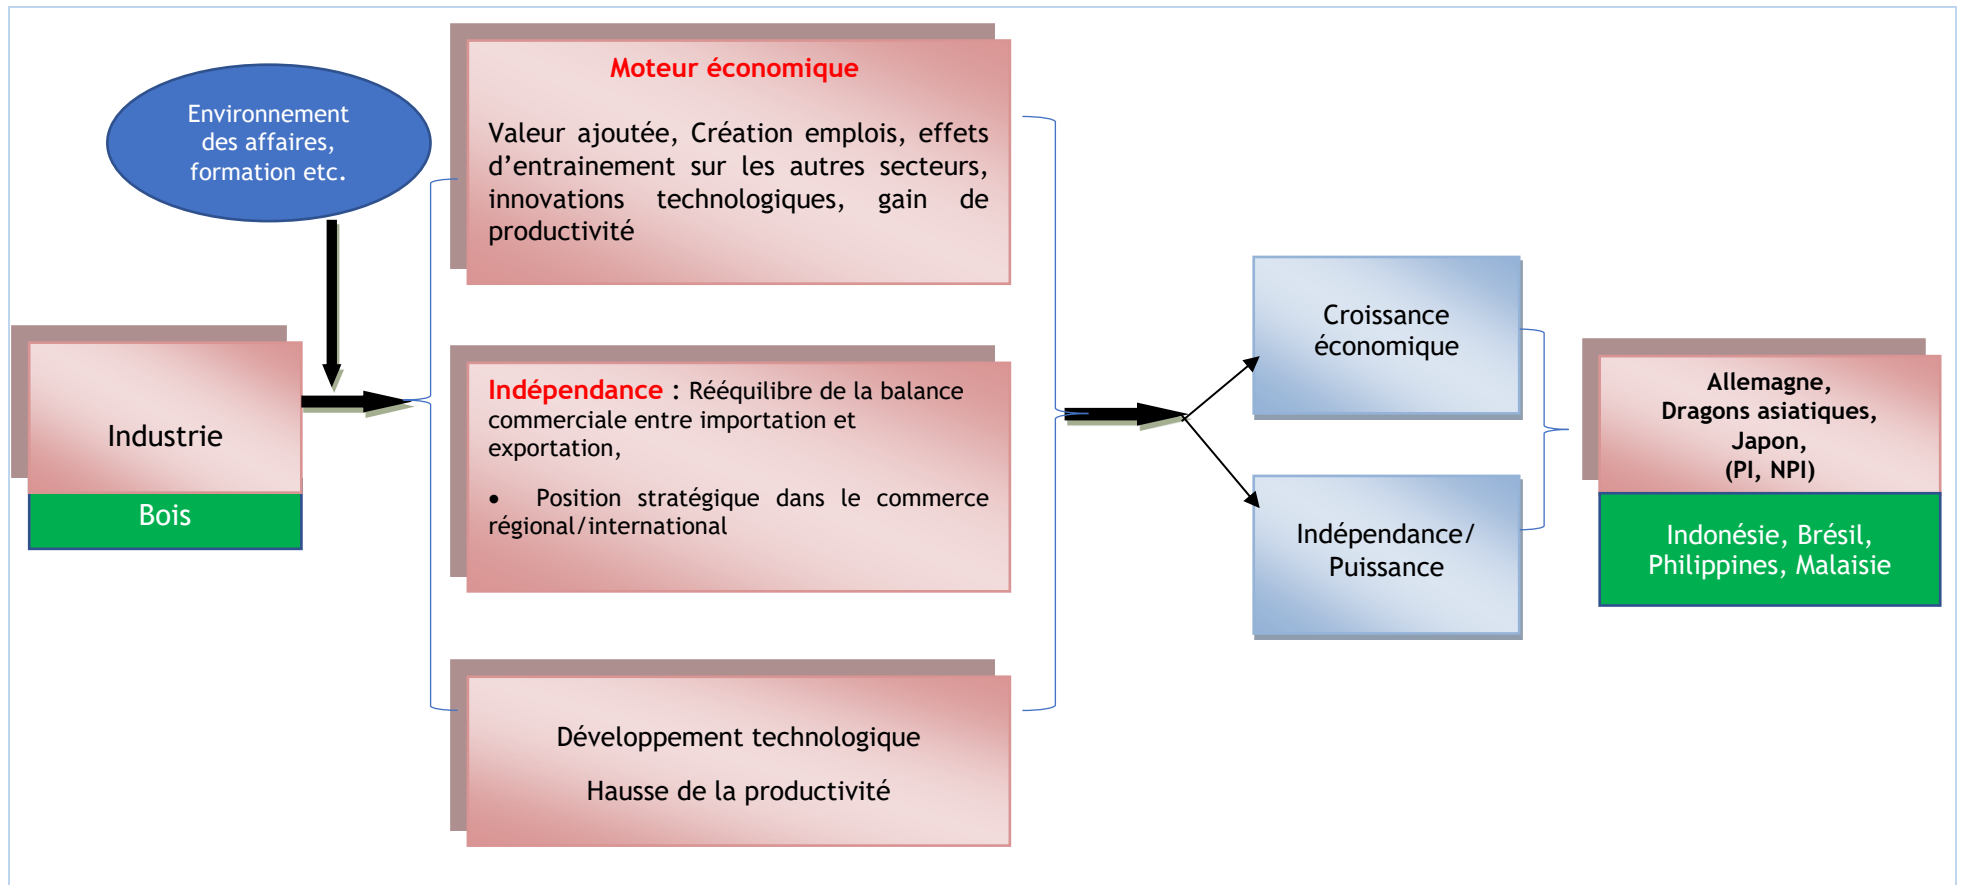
Environnement des affaires, formation etc.

Industrie

Bois

Moteur économique

Valeur ajoutée, Création emplois, effets d'entrainement sur les autres secteurs, innovations technologiques, gain de productivité

Indépendance : Rééquilibre de la balance commerciale entre importation et exportation,

• Position stratégique dans le commerce régional/international

Développement technologique

Hausse de la productivité

Croissance économique

Indépendance/ Puissance

Allemagne, Dragons asiatiques, Japon, (PI, NPI)

Indonésie, Brésil, Philippines, Malaisie